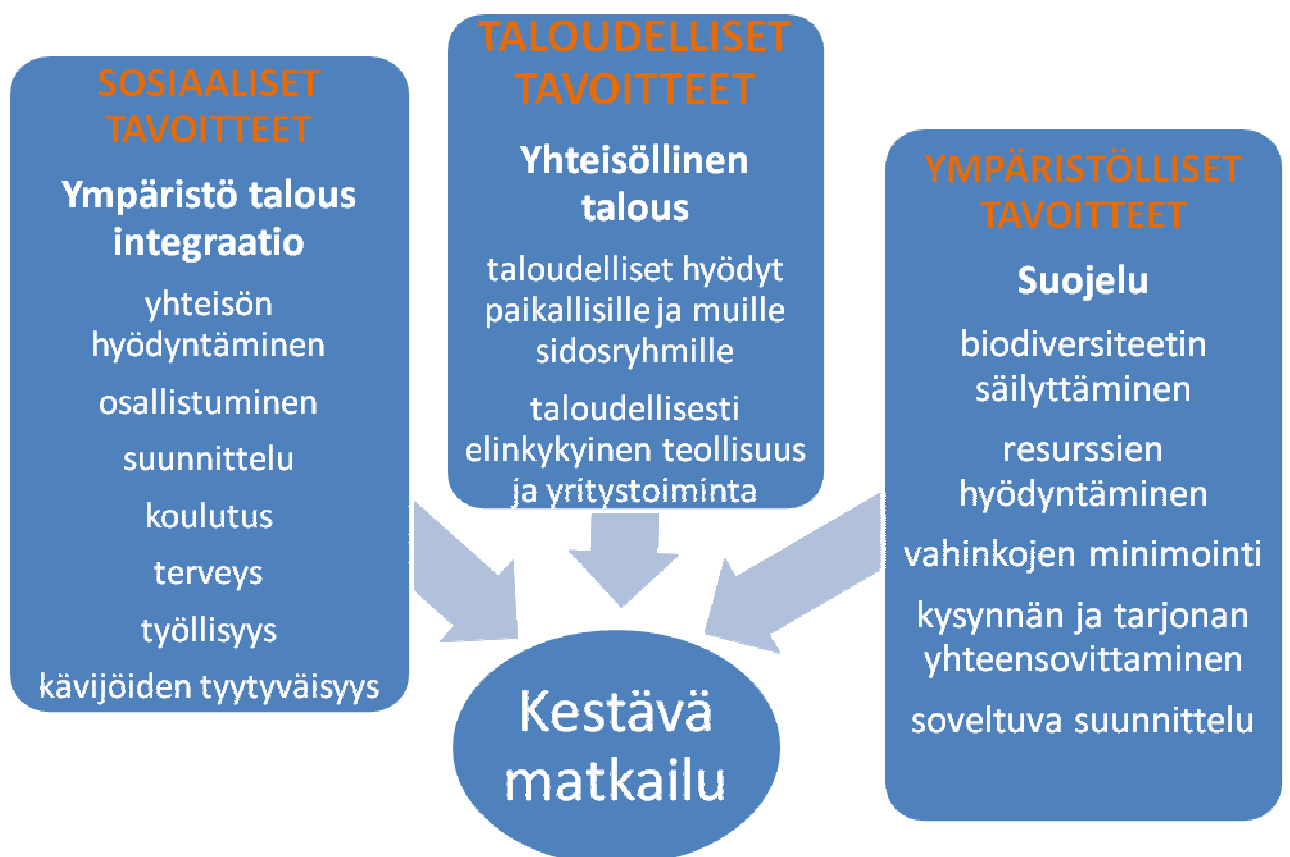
SOSIAALISET TAVOITTEET

Ympäristö talous integraatio

yhteisön hyödyntäminen

osallistuminen

suunnittelu

koulutus

terveys

työllisyys

kävijöiden tyytyväisyys

TALOUDELLISET TAVOITTEET

Yhteisöllinen talous

taloudelliset hyödyt paikallisille ja muille sidosryhmille

taloudellisesti elinkykyinen teollisuus ja yritystoiminta

YMPÄRISTÖLLISET TAVOITTEET

Suojelu

biodiversiteetin säilyttäminen

resurssien hyödyntäminen

vahinkojen minimointi

kysynnän ja tarjonan yhteensovittaminen

soveltuva suunnittelu

Kestävä matkailu